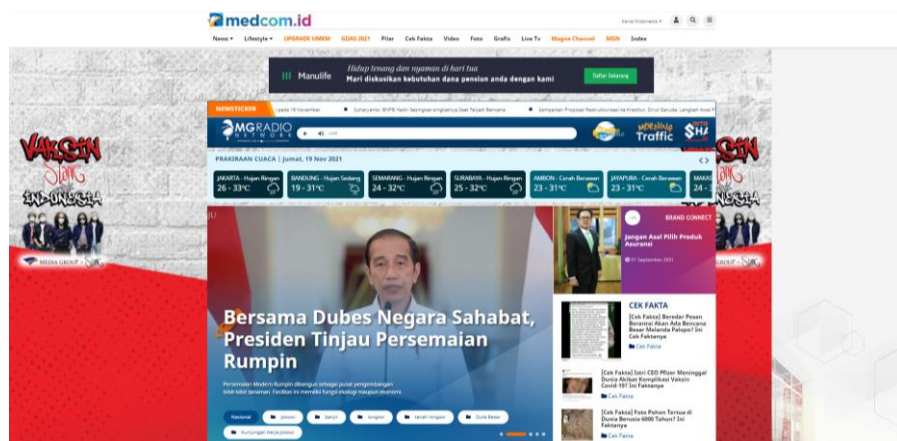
medcom.id

Kanal Indonesia

News Lifestyle UPGRADE UMKM GIIAS 2021 Pilar Cek Fakta Video Foto Grafis Live Tv Magna Channel MGN Index

Manulife Hidup tenang dan nyaman di hari tua Mari diskusikan kebutuhan dana pensiun anda dengan kami Daftar Sekarang

NEWSTICKER pada 19 November Suharyanto: BNPB Hadir Sesegera Mungkinnya Saat Terjadi Bencana Sampaikan Proposal Restrukturisasi ke Kreditur, Sinar Saruda: Langkah Awal

MGRADIO NETWORK LIVE

Traffic

PRAKIRAAN CUACA | Jumat, 19 Nov 2021

JAKARTA - Hujan Ringan 26 - 33°C
BANDUNG - Hujan Sedang 19 - 31°C
SEMARANG - Hujan Ringan 24 - 32°C
SURABAYA - Hujan Ringan 25 - 32°C
AMBON - Cerah Berawan 23 - 31°C
JAYAPURA - Cerah Berawan 23 - 31°C
MAKAS

VAKSIN Slank INDONESIA

MEDIA GROUP SLANK

BRAND CONNECT
Jangan Asal Pilih Produk Asuransi
01 September 2021

Bersama Dubes Negara Sahabat, Presiden Tinjau Persemaian Rumpin

Persemaian Modern Rumpin dibangun sebagai pusat pengembangan bibit-bibit tanaman. Fasilitas ini memiliki fungsi ekologi maupun ekonomi.

Nasional jokowi banjir longsor tanah longsor Duta Besar kunjungan kerja jokowi

CEK FAKTA
[Cek Fakta] Beredar Pesan Berantai Akan Ada Bencana Besar Melanda Pekan? Ini Cek Faktanya
Cek Fakta

[Cek Fakta] Istri CEO Pfizer Meninggal Dunia Akibat Komplikasi Vaksin Covid-19? Ini Faktanya
Cek Fakta

[Cek Fakta] Foto Pohon Tertua di Dunia Berusia 6000 Tahun? Ini Faktanya
Cek Fakta